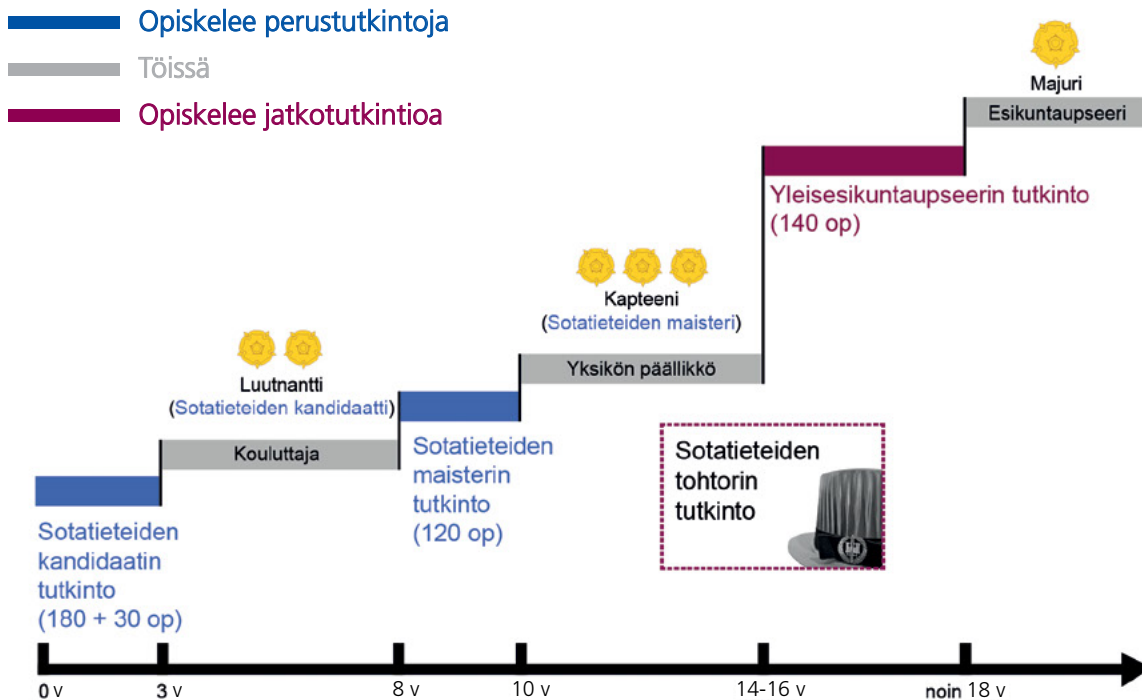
Opiskelee perustutkintoja
Töissä
Opiskelee jatkotutkintioa

Majuri
Esikuntaupseeri

Yleisesikuntaupseerin tutkinto (140 op)

Kapteeni
(Sotatieteiden maisteri)
Yksikön päällikkö

Luutnantti
(Sotatieteiden kandidaatti)
Kouluttaja

Sotatieteiden maisterin tutkinto (120 op)

Sotatieteiden tohtorin tutkinto

Sotatieteiden kandidaatin tutkinto (180 + 30 op)

0 v
3 v
8 v
10 v
14-16 v
noin 18 v